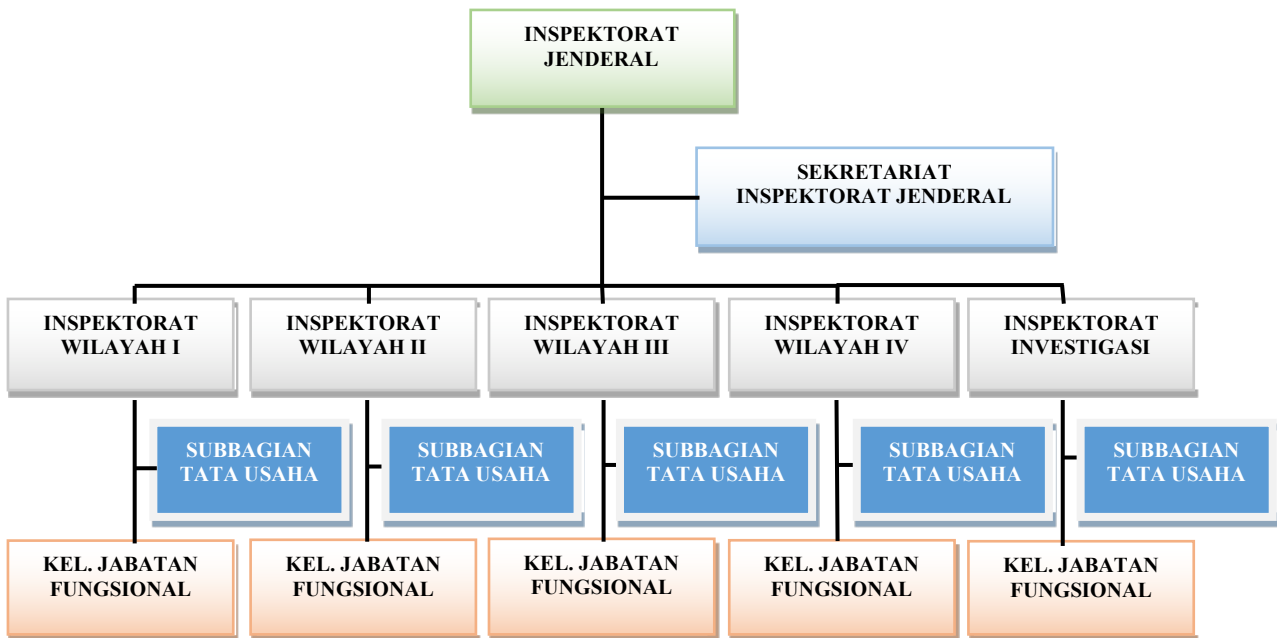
INSPEKTORAT JENDERAL

SEKRETARIAT INSPEKTORAT JENDERAL

INSPEKTORAT WILAYAH I

INSPEKTORAT WILAYAH II

INSPEKTORAT WILAYAH III

INSPEKTORAT WILAYAH IV

INSPEKTORAT INVESTIGASI

SUBBAGIAN TATA USAHA

SUBBAGIAN TATA USAHA

SUBBAGIAN TATA USAHA

SUBBAGIAN TATA USAHA

SUBBAGIAN TATA USAHA

KEL. JABATAN FUNGSIONAL

KEL. JABATAN FUNGSIONAL

KEL. JABATAN FUNGSIONAL

KEL. JABATAN FUNGSIONAL

KEL. JABATAN FUNGSIONAL